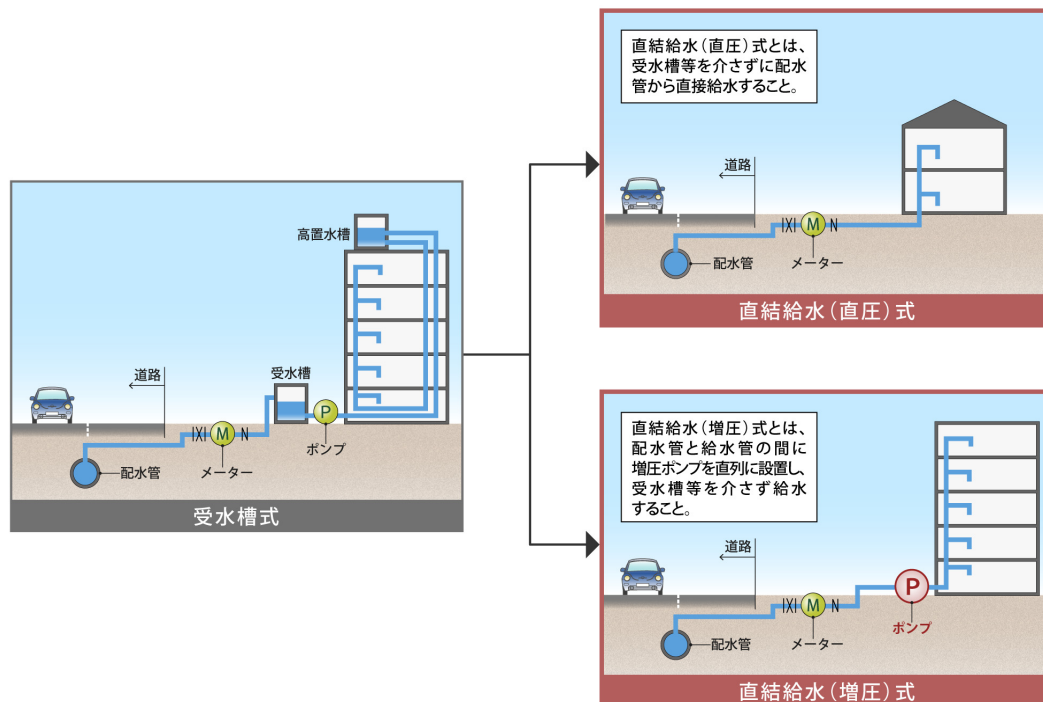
高置水槽

受水槽

道路

P

ポンプ

M

N

メーター

配水管

受水槽式

直結給水（直圧）式とは、受水槽等を介さずに配水管から直接給水すること。

道路

M

N

配水管

メーター

直結給水（直圧）式

直結給水（増圧）式とは、配水管と給水管の間に増圧ポンプを直列に設置し、受水槽等を介さず給水すること。

道路

P

M

N

配水管

メーター

ポンプ

直結給水（増圧）式